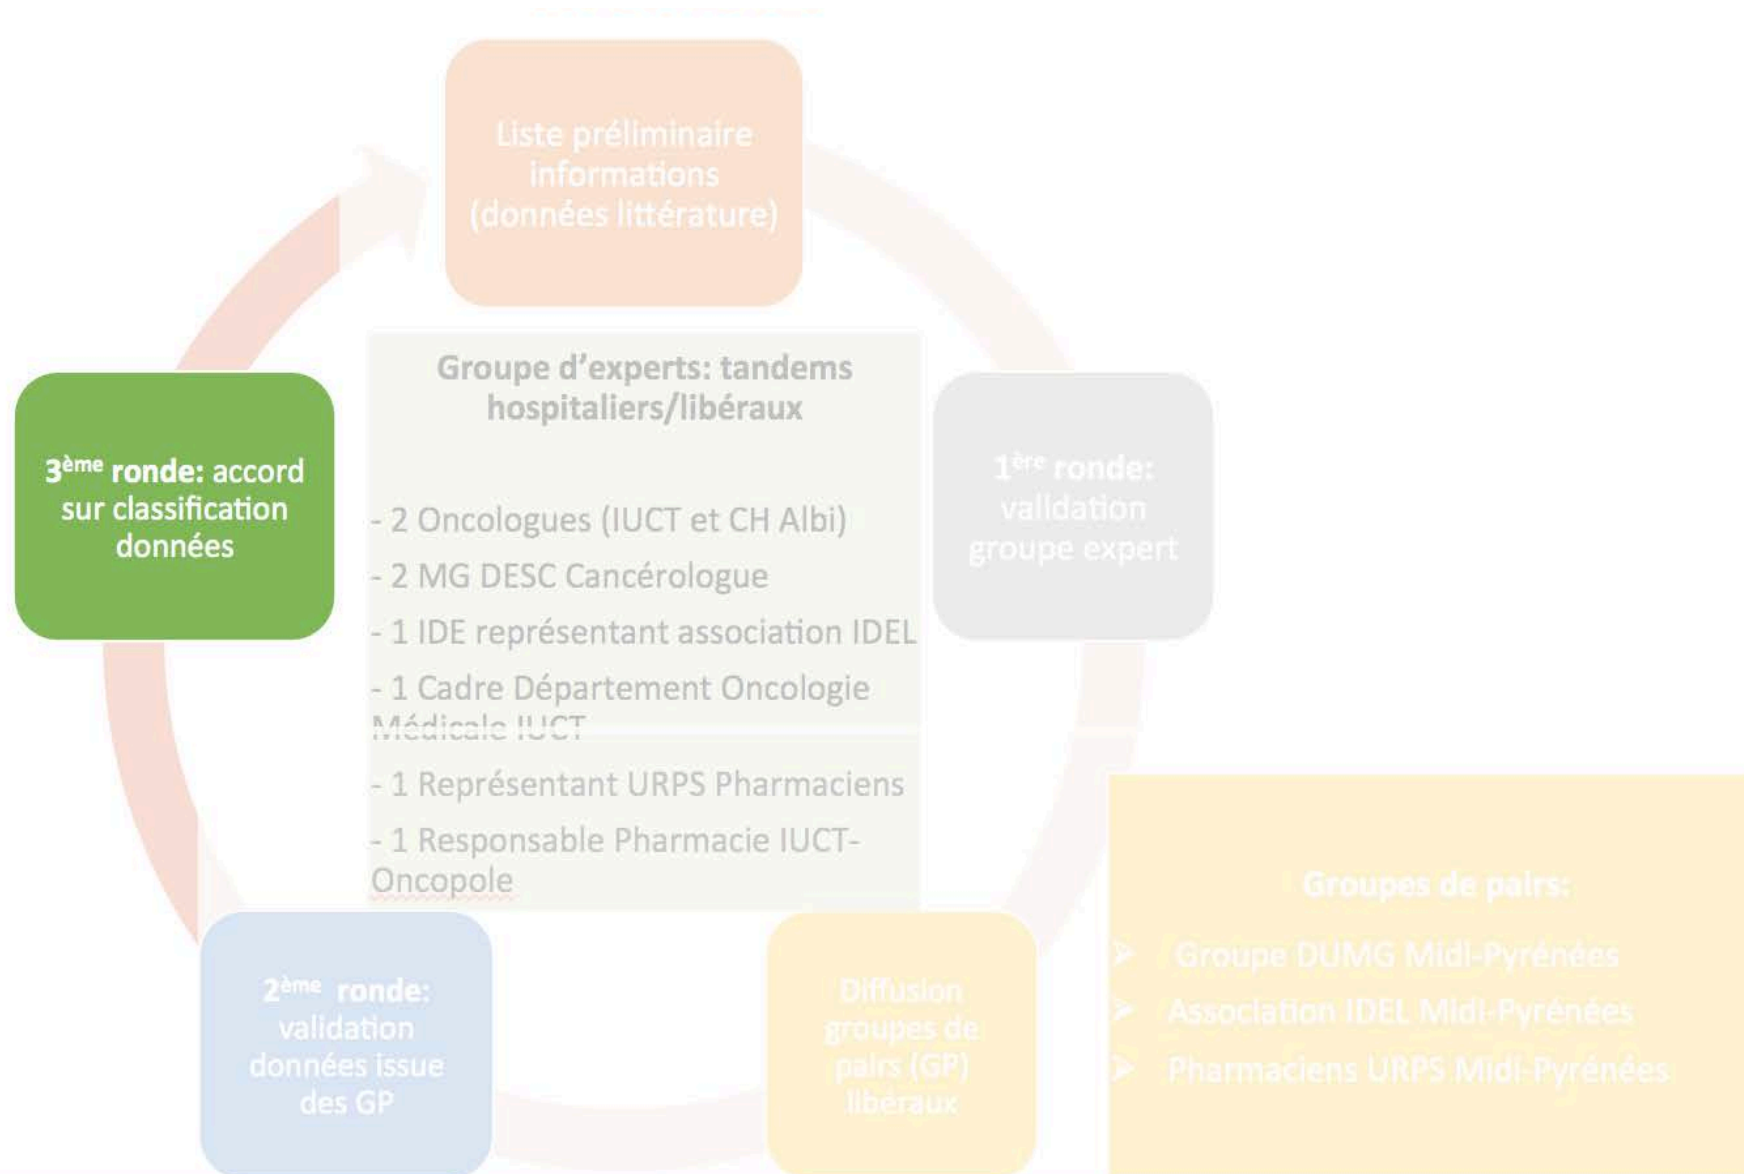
Liste préliminaire informations (données littérature)

Groupe d'experts: tandems hospitaliers/libéraux

- 2 Oncologues (IUCT et CH Albi)
- 2 MG DESC Cancérologue
- 1 IDE représentant association IDEL
- 1 Cadre Département Oncologie Médicale IUCT
- 1 Représentant URPS Pharmaciens
- 1 Responsable Pharmacie IUCT-Oncopole

3$^{ème}$ ronde: accord sur classification données

1$^{ère}$ ronde: validation groupe expert

2$^{ème}$ ronde: validation données issue des GP

Diffusion groupes de pairs (GP) libéraux

Groupes de pairs:
Groupe DUMG Midi-Pyrénées
Association IDEL Midi-Pyrénées
Pharmaciens URPS Midi-Pyrénées